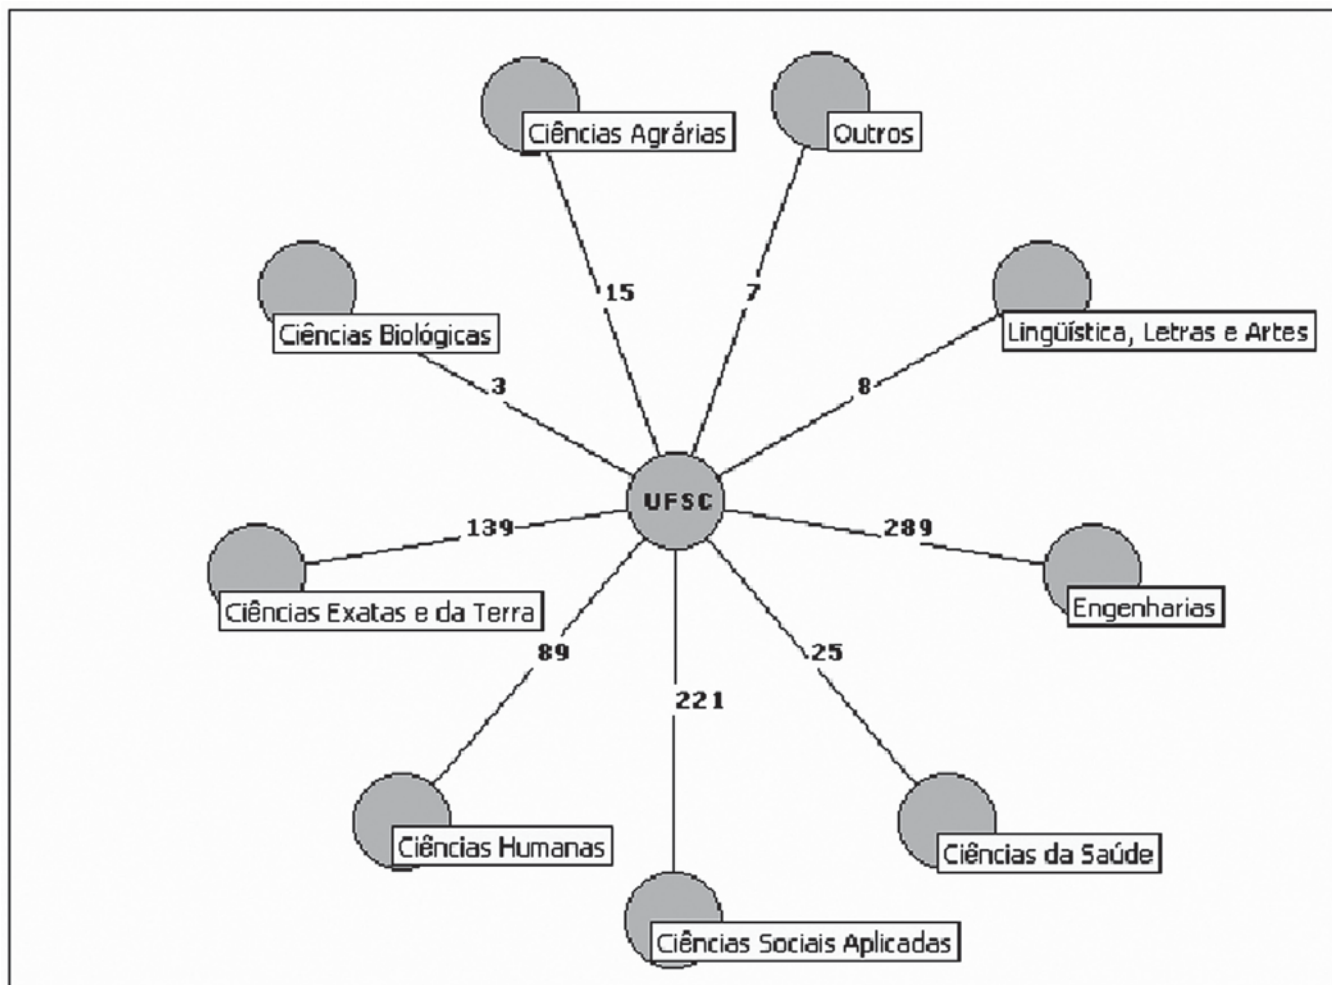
Ciências Agrárias
Outros
15
7
Ciências Biológicas
Lingüística, Letras e Artes
3
8
UFSC
139
289
Ciências Exatas e da Terra
Engenharias
89
25
221
Ciências Humanas
Ciências da Saúde
Ciências Sociais Aplicadas